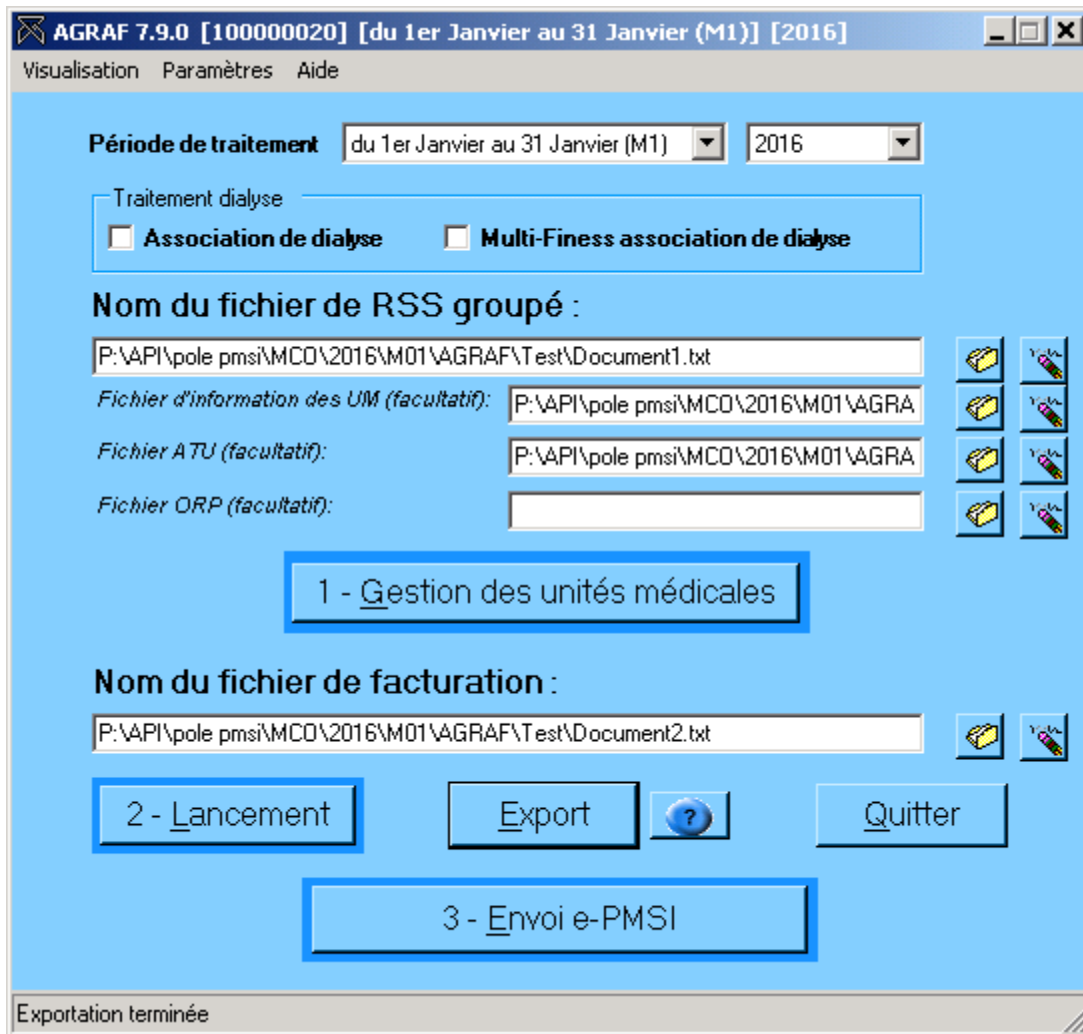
AGRAF 7.9.0 [100000020] [du 1er Janvier au 31 Janvier (M1)] [2016]

Visualisation Paramètres Aide

Période de traitement du 1er Janvier au 31 Janvier (M1) 2016

Traitement dialyse

Association de dialyse Multi-Finess association de dialyse

Nom du fichier de RSS groupé :

P:\API\pole pmsi\MCO\2016\M01\AGRAF\Test\Document1.txt

Fichier d'information des UM (facultatif): P:\API\pole pmsi\MCO\2016\M01\AGRA

Fichier ATU (facultatif): P:\API\pole pmsi\MCO\2016\M01\AGRA

Fichier ORP (facultatif):

1 - Gestion des unités médicales

Nom du fichier de facturation :

P:\API\pole pmsi\MCO\2016\M01\AGRAF\Test\Document2.txt

2 - Lancement Export ? Quitter

3 - Envoi e-PMSI

Exportation terminée